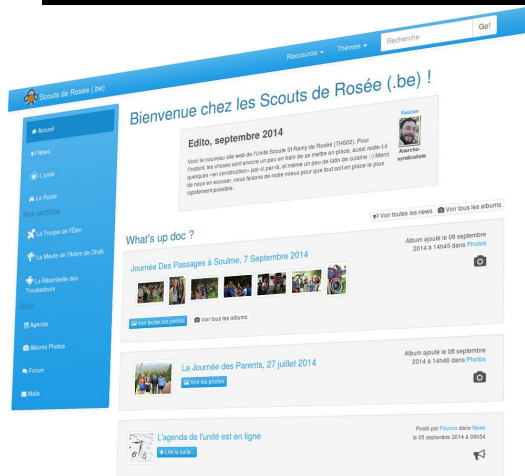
Raccourcis ▾ Thèmes ▾ Recherche Go!

Scouts de Rosée (.be)

Accueil

News

L'Unité

La Route

Nos sections

La Troupe de l'Elan

La Meute de l'Arbre de Dhâk

La Ribambelle des Troubadours

Utile

Agenda

Albums Photos

Forum

Mails

Bienvenue chez les Scouts de Rosée (.be) !

Edito, septembre 2014

Voici le nouveau site web de l'Unité Scoute St Remy de Rosée (TH002). Pour l'instant, les choses sont encore un peu en train de se mettre en place, aussi reste-t-il quelques «en construction» par-ci par-là, et même un peu de latin de cuisine ;-) Merci de nous en excuser, nous ferons de notre mieux pour que tout soit en place le plus rapidement possible.

Faucon

Anarcho-syndicaliste

Voir toutes les news Voir tous les albums

What's up doc ?

Journée Des Passages à Soulme, 7 Septembre 2014

Album ajouté le 08 septembre 2014 à 14h45 dans Photos

Voir toutes les photos Voir tous les albums

La Journée des Parents, 27 juillet 2014

Album ajouté le 08 septembre 2014 à 14h46 dans Photos

Voir les photos

L'agenda de l'unité est en ligne

Posté par Faucon dans News le 05 septembre 2014 à 09h54

Lire la suite...